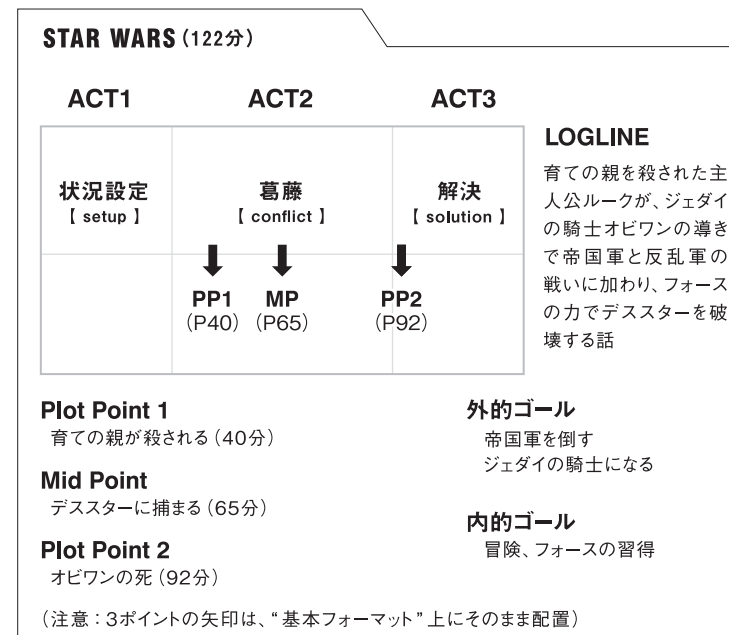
STAR WARS（122分）

ACT1　ACT2　ACT3

| 状況設定【 setup 】 | 葛藤【 conflict 】 | 解決【 solution 】 |
|---|---|---|
| | PP1（P40）　MP（P65） | PP2（P92） |

LOGLINE
育ての親を殺された主人公ルークが、ジェダイの騎士オビワンの導きで帝国軍と反乱軍の戦いに加わり、フォースの力でデススターを破壊する話

Plot Point 1
育ての親が殺される（40分）

Mid Point
デススターに捕まる（65分）

Plot Point 2
オビワンの死（92分）

外的ゴール
帝国軍を倒す
ジェダイの騎士になる

内的ゴール
冒険、フォースの習得

（注意：3ポイントの矢印は、“基本フォーマット”上にそのまま配置）